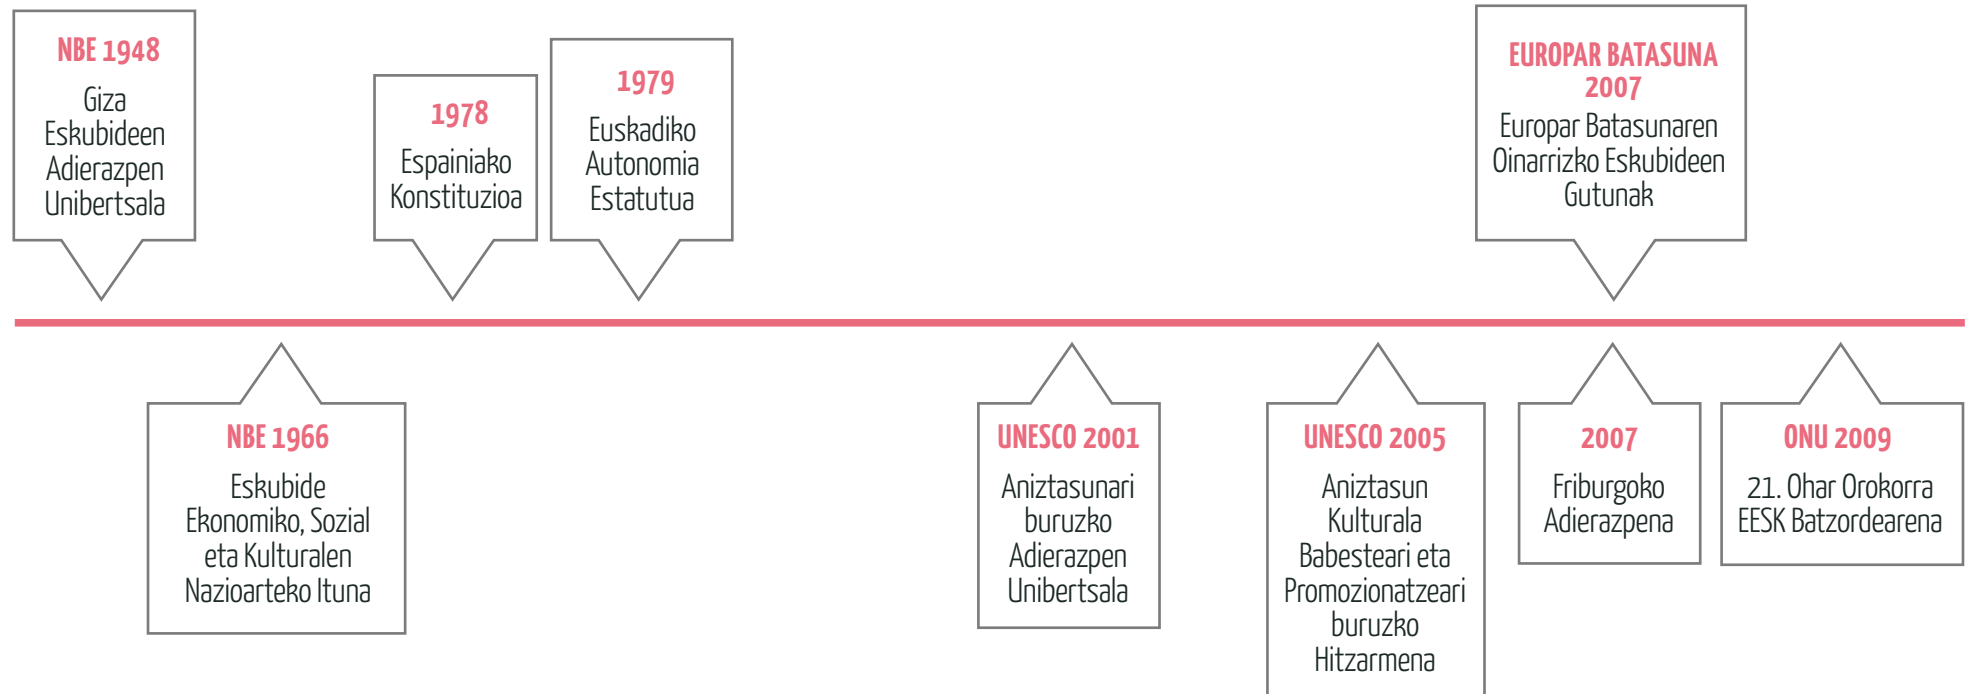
NBE 1948
Giza Eskubideen Adierazpen Unibertsala

1978
Espainiako Konstituzioa

1979
Euskadiko Autonomia Estatutua

EUROPAR BATASUNA 2007
Europar Batasunaren Oinarrizko Eskubideen Gutunak

NBE 1966
Eskubide Ekonomiko, Sozial eta Kulturalen Nazioarteko Ituna

UNESCO 2001
Aniztasunari buruzko Adierazpen Unibertsala

UNESCO 2005
Aniztasun Kulturala Babesteari eta Promozionatzeari buruzko Hitzarmena

2007
Friburgoko Adierazpena

ONU 2009
21. Ohar Orokorra EESK Batzordearena